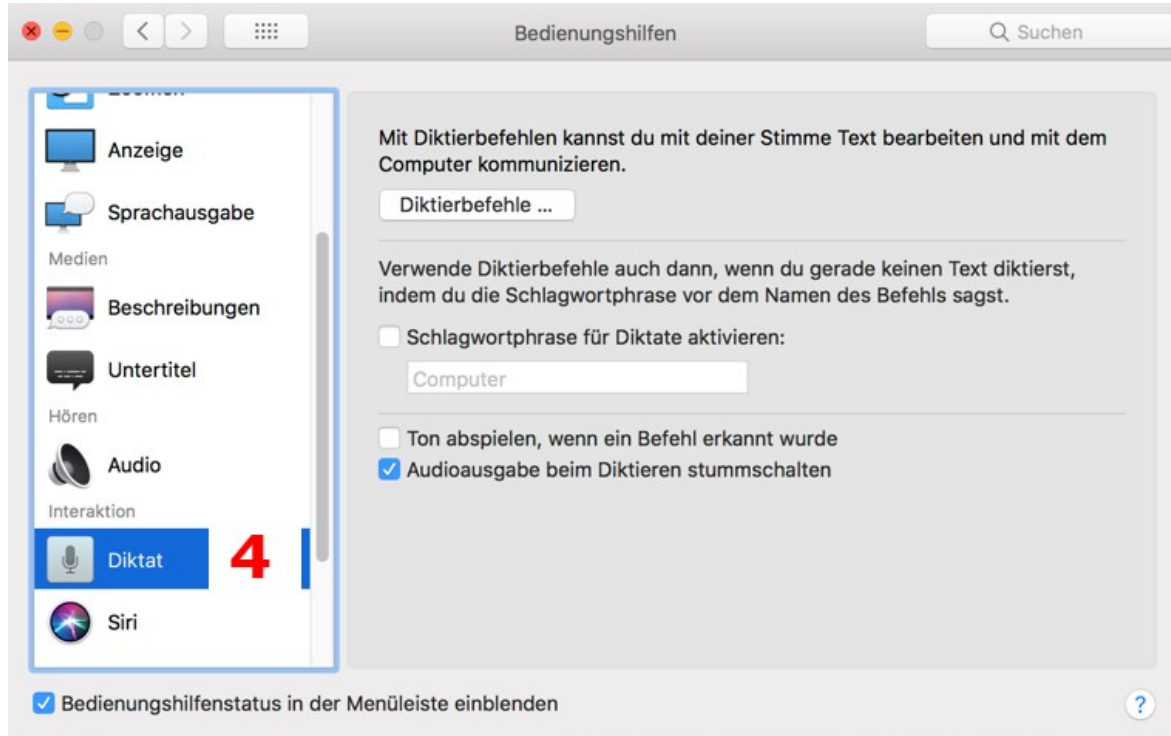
Bedienungshilfen

Suchen

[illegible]

Anzeige

Sprachausgabe

Medien

Beschreibungen

Untertitel

Hören

Audio

Interaktion

Diktat

4

Siri

Mit Diktierbefehlen kannst du mit deiner Stimme Text bearbeiten und mit dem Computer kommunizieren.

Diktierbefehle ...

Verwende Diktierbefehle auch dann, wenn du gerade keinen Text diktierst, indem du die Schlagwortphrase vor dem Namen des Befehls sagst.

Schlagwortphrase für Diktate aktivieren:

Computer

Ton abspielen, wenn ein Befehl erkannt wurde

Audioausgabe beim Diktieren stummschalten

Bedienungshilfenstatus in der Menüleiste einblenden

?